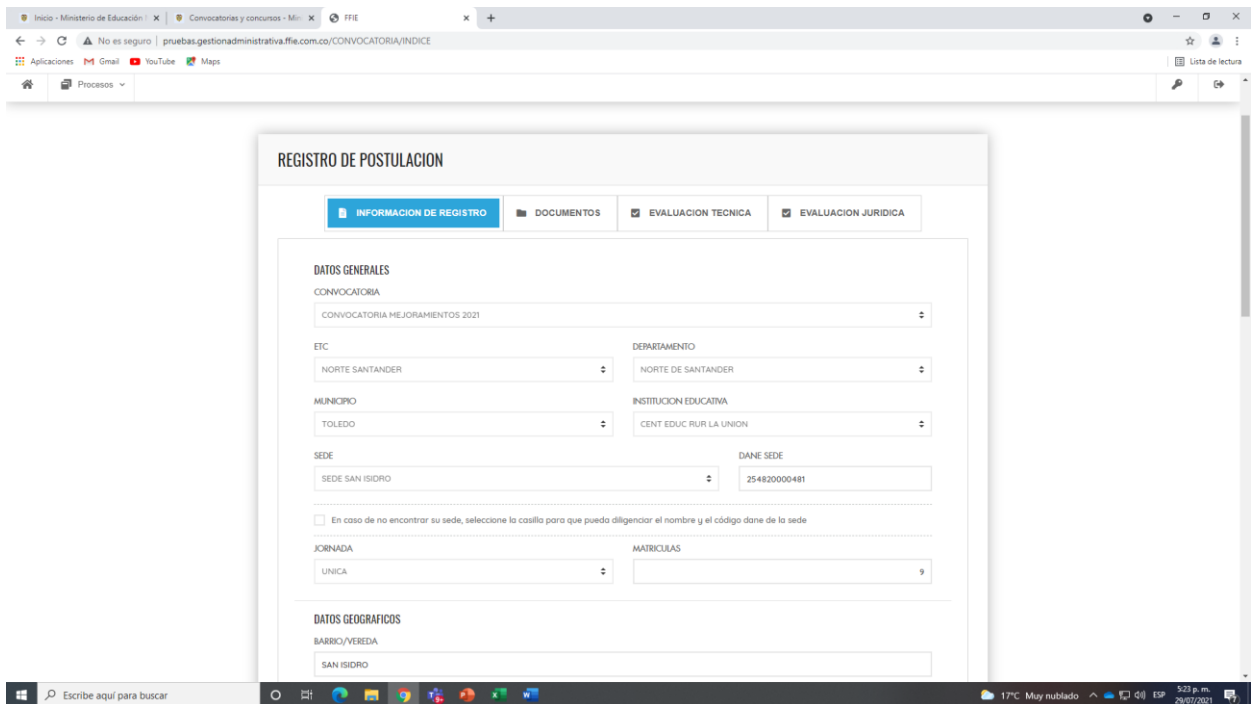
Inicio - Ministerio de Educación | × | Convocatorias y concursos - Min × | FFIE × +

No es seguro | pruebas.gestionadministrativa.ffie.com.co/CONVOCATORIA/INDICE

Aplicaciones Gmail YouTube Maps

Lista de lectura

Procesos

REGISTRO DE POSTULACION

INFORMACION DE REGISTRO | DOCUMENTOS | EVALUACION TECNICA | EVALUACION JURIDICA

DATOS GENERALES

CONVOCATORIA

CONVOCATORIA MEJORAMIENTOS 2021

ETC

NORTE SANTANDER

DEPARTAMENTO

NORTE DE SANTANDER

MUNICIPIO

TOLEDO

INSTITUCION EDUCATIVA

CENT EDUC RUR LA UNION

SEDE

SEDE SAN ISIDRO

DANE SEDE

254820000481

En caso de no encontrar su sede, seleccione la casilla para que pueda diligenciar el nombre y el código dane de la sede

JORNADA

UNICA

MATRICULAS

9

DATOS GEOGRAFICOS

BARRIO/VEREDA

SAN ISIDRO

Escribe aquí para buscar

17°C Muy nublado ESP 5:23 p. m. 29/07/2021